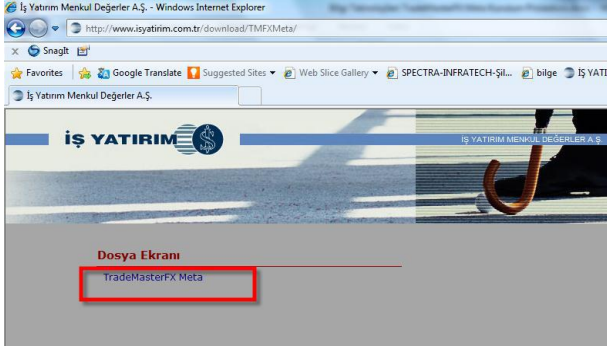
İş Yatırım Menkul Değerler A.Ş. - Windows Internet Explorer

http://www.isyatirim.com.tr/download/TMFXMeta/

x SnagIt

Favorites Google Translate Suggested Sites ▾ Web Slice Gallery ▾ SPECTRA-INFRATECH-Şil... bilge İŞ YATI

İş Yatırım Menkul Değerler A.Ş.

İŞ YATIRIM

İŞ YATIRIM MENKUL DEĞERLER A.Ş.

Dosya Ekranı

TradeMasterFX Meta